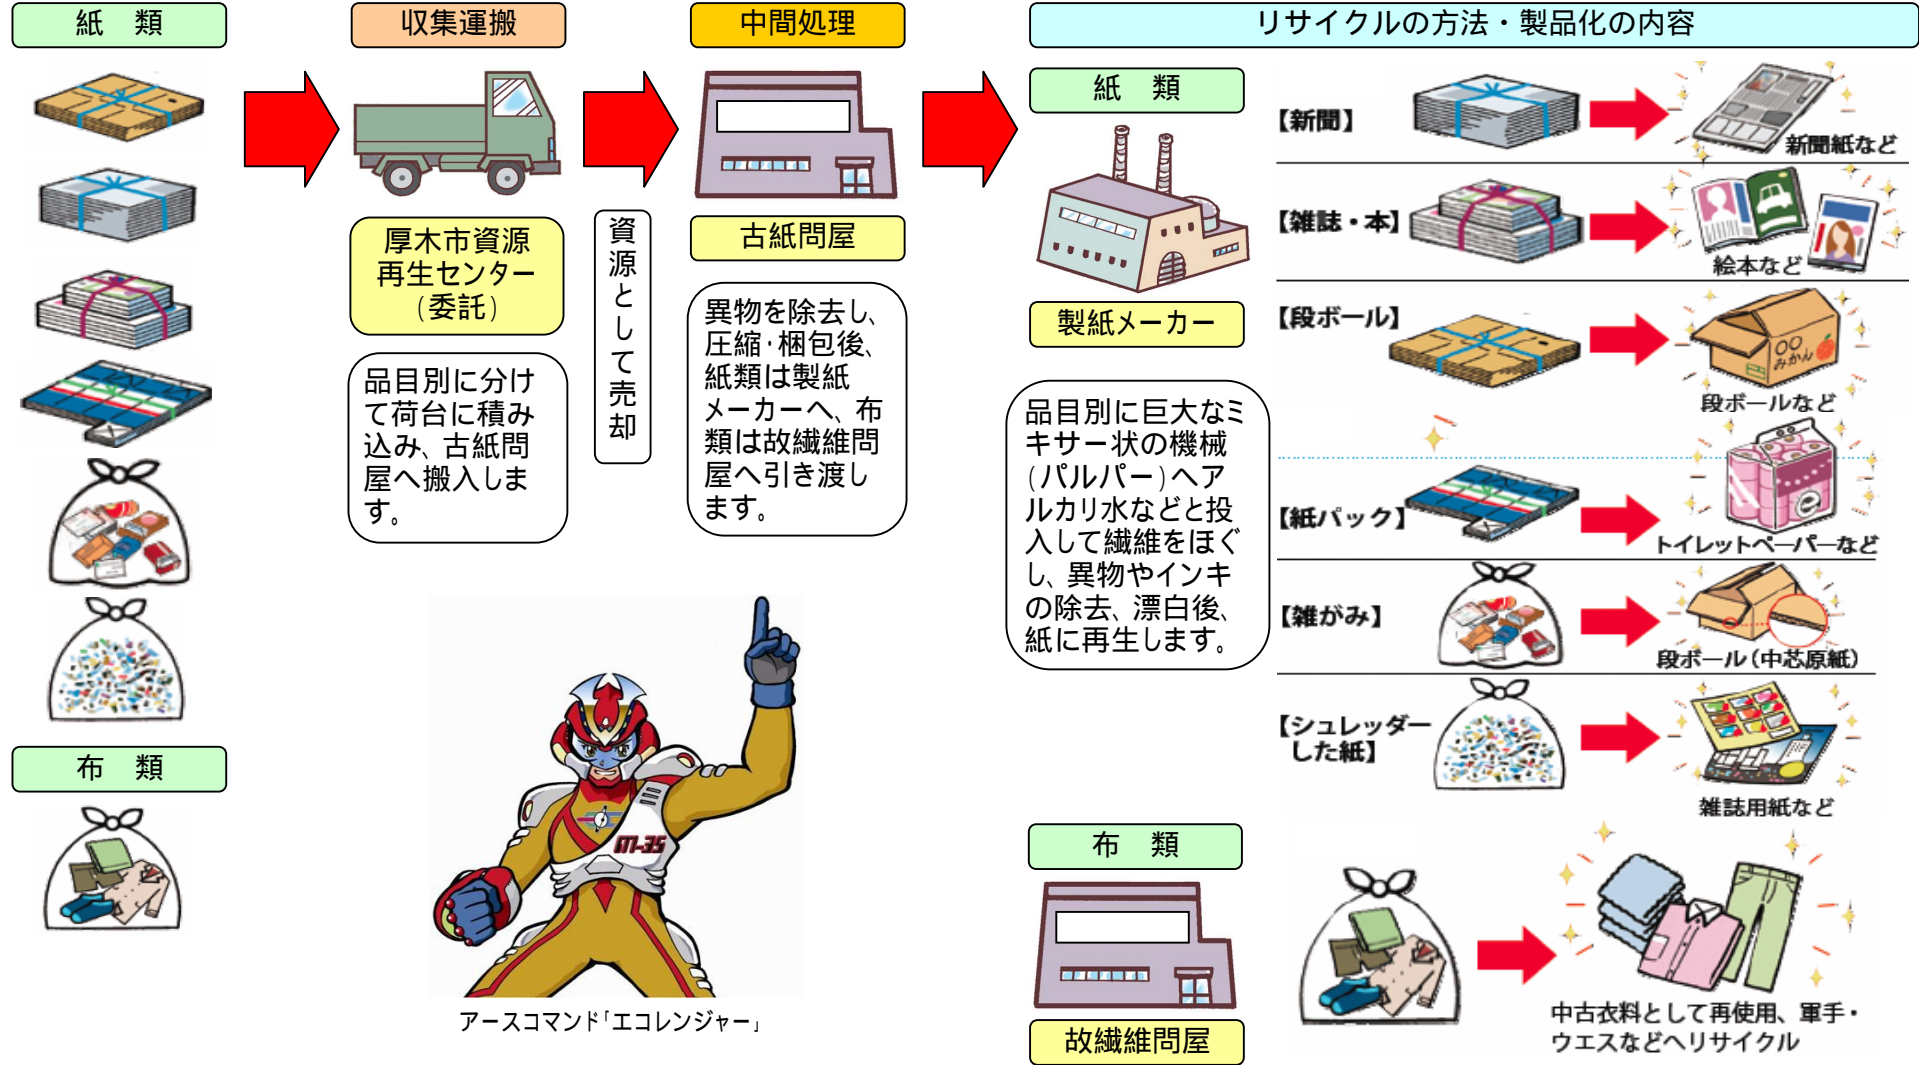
紙　類

収集運搬

中間処理

リサイクルの方法・製品化の内容

紙　類

【新聞】

新聞紙など

【雑誌・本】

絵本など

【段ボール】

段ボールなど

厚木市資源再生センター（委託）

資源として売却

古紙問屋

製紙メーカー

品目別に分けて荷台に積み込み、古紙問屋へ搬入します。

異物を除去し、圧縮・梱包後、紙類は製紙メーカーへ、布類は故繊維問屋へ引き渡します。

品目別に巨大なミキサー状の機械（パルパー）へアルカリ水などと投入して繊維をほぐし、異物やインキの除去、漂白後、紙に再生します。

【紙パック】

トイレットペーパーなど

【雑がみ】

段ボール（中芯原紙）

【シュレッダーした紙】

雑誌用紙など

布　類

布　類

故繊維問屋

アースコマンド「エコレンジャー」

中古衣料として再使用、軍手・ウエスなどへリサイクル